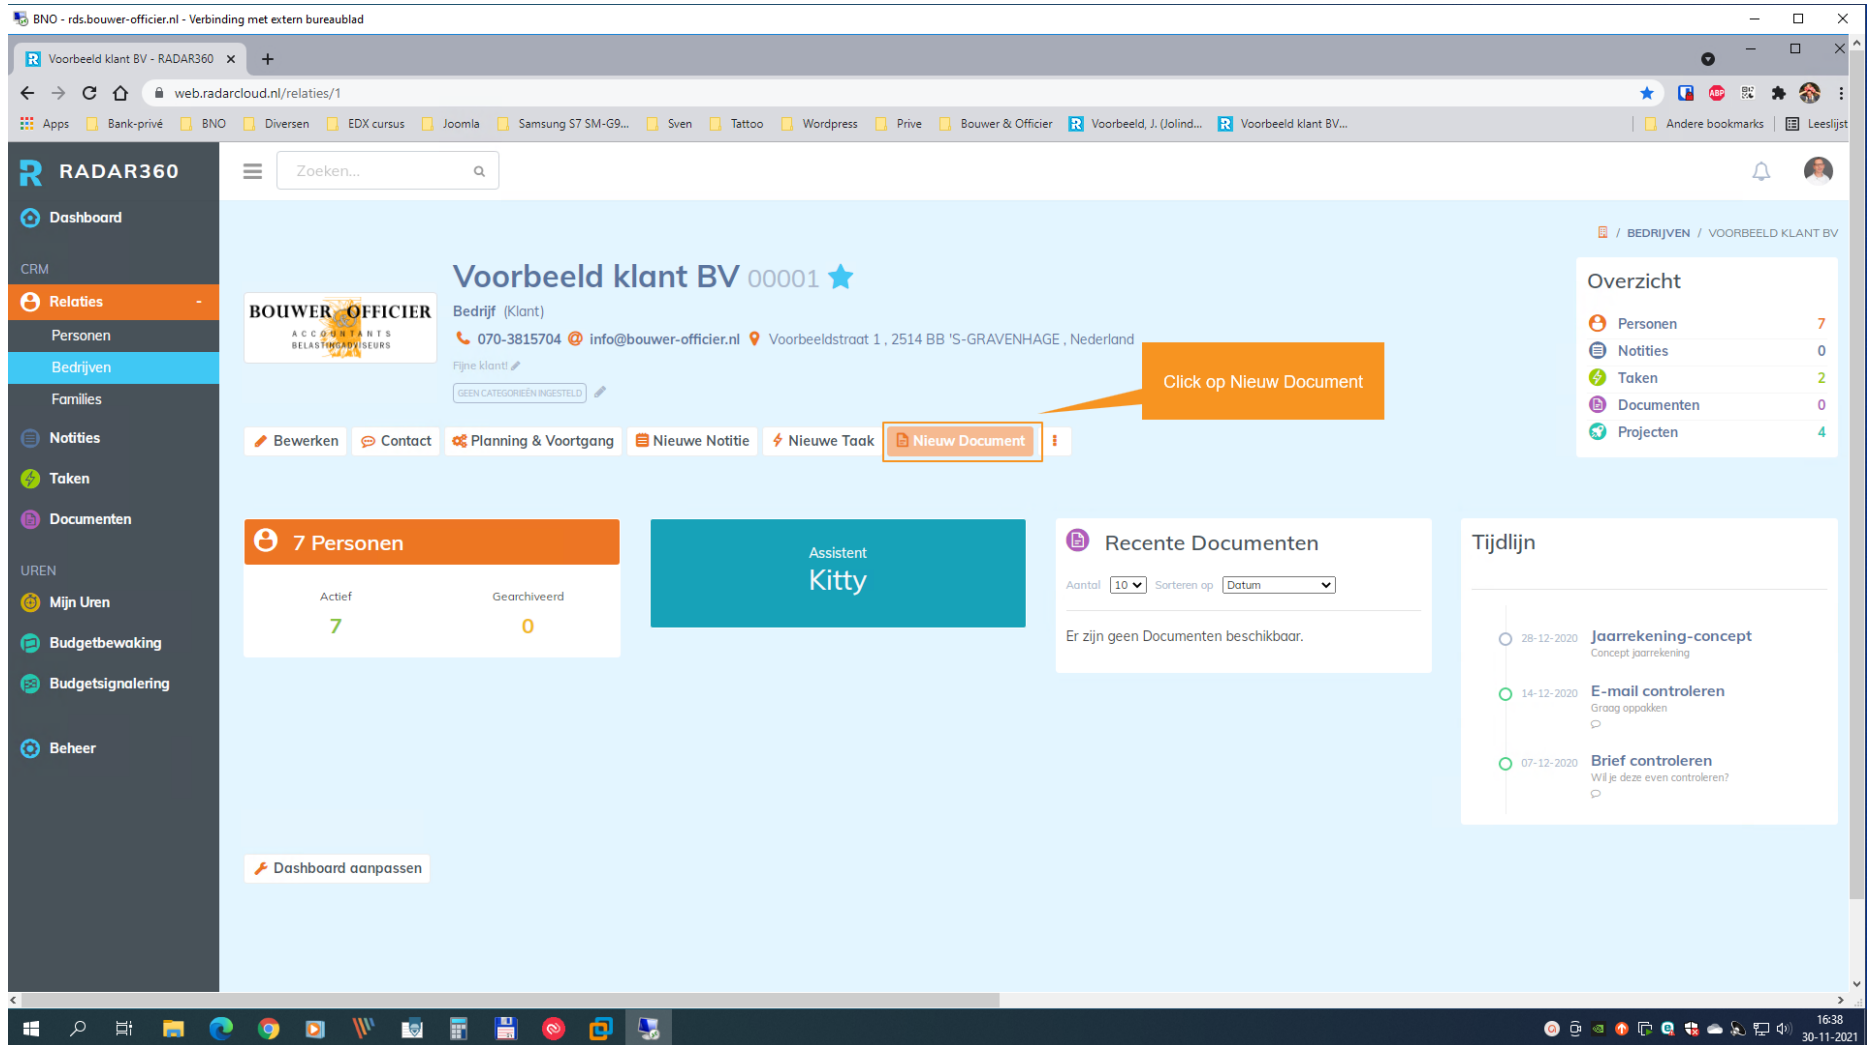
BNO - rds.bouwer-officier.nl - Verbinding met extern bureaublad

Voorbeeld klant BV - RADAR360

web.radarcloud.nl/relaties/1

Apps Bank-privé BNO Diversen EDX cursus Joomla Samsung S7 SM-G9... Sven Tattoo Wordpress Prive Bouwer & Officier Voorbeeld, J. (Jolind... Voorbeeld klant BV... Andere bookmarks Leeslijst

RADAR360

Zoeken...

Dashboard

CRM

Relaties

Personen

Bedrijven

Families

Notities

Taken

Documenten

UREN

Mijn Uren

Budgetbewaking

Budgetsignalering

Beheer

/ BEDRIJVEN / VOORBEELD KLANT BV

BOUWER & OFFICIER
ACCOUNTANTS
BELASTINGADVISEURS

Voorbeeld klant BV 00001

Bedrijf (Klant)

070-3815704 info@bouwer-officier.nl Voorbeeldstraat 1 , 2514 BB 'S-GRAVENHAGE , Nederland

Fijne klant!

GEEN CATEGORIEËN INGESTELD

Click op Nieuw Document

Bewerken Contact Planning & Voortgang Nieuwe Notitie Nieuwe Taak Nieuw Document

Overzicht

| Personen | 7 |
|---|---|
| Notities | 0 |
| Taken | 2 |
| Documenten | 0 |
| Projecten | 4 |

7 Personen

Actief 7
Gearchiveerd 0

Assistent
Kitty

Recente Documenten

Aantal 10 Sorteren op Datum

Er zijn geen Documenten beschikbaar.

Tijdlijn

28-12-2020 Jaarrekening-concept
Concept jaarrekening

14-12-2020 E-mail controleren
Graag oppakken

07-12-2020 Brief controleren
Wil je deze even controleren?

Dashboard aanpassen

16:38
30-11-2021